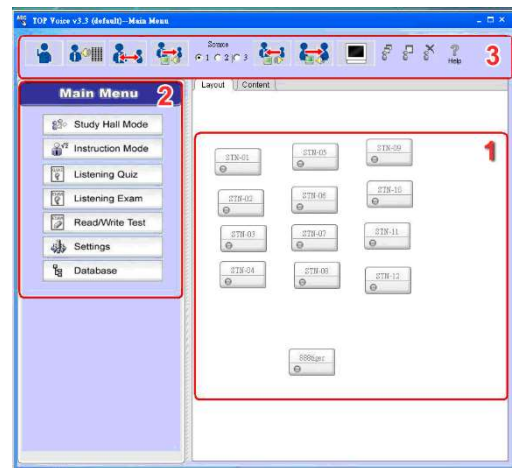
TOP Voice v3.3 (default)--Main Menu

Screen
1 2 3

Help

3

Main Menu 2

Study Hall Mode
Instruction Mode
Listening Quiz
Listening Exam
Read/Write Test
Settings
Database

Layout | Content

1

STN-01
STN-05
STN-09
STN-02
STN-06
STN-10
STN-03
STN-07
STN-11
STN-04
STN-08
STN-12
888tpsr